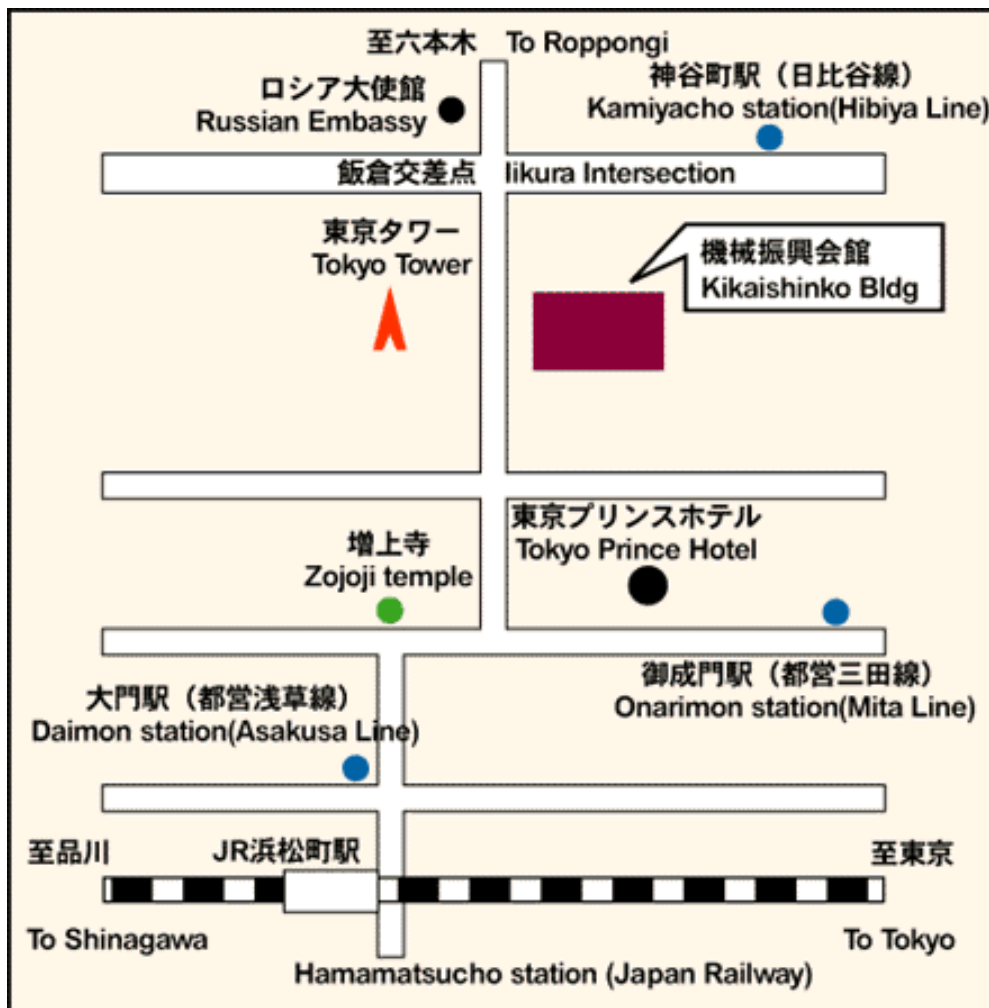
至六本木 To Roppongi

ロシア大使館
Russian Embassy

神谷町駅（日比谷線）
Kamiyacho station(Hibiya Line)

飯倉交差点 Iikura Intersection

東京タワー
Tokyo Tower

機械振興会館
Kikaishinko Bldg

東京プリンスホテル
Tokyo Prince Hotel

増上寺
Zojoji temple

御成門駅（都営三田線）
Onarimon station(Mita Line)

大門駅（都営浅草線）
Daimon station(Asakusa Line)

至品川
To Shinagawa

JR浜松町駅

至東京
To Tokyo

Hamamatsucho station (Japan Railway)